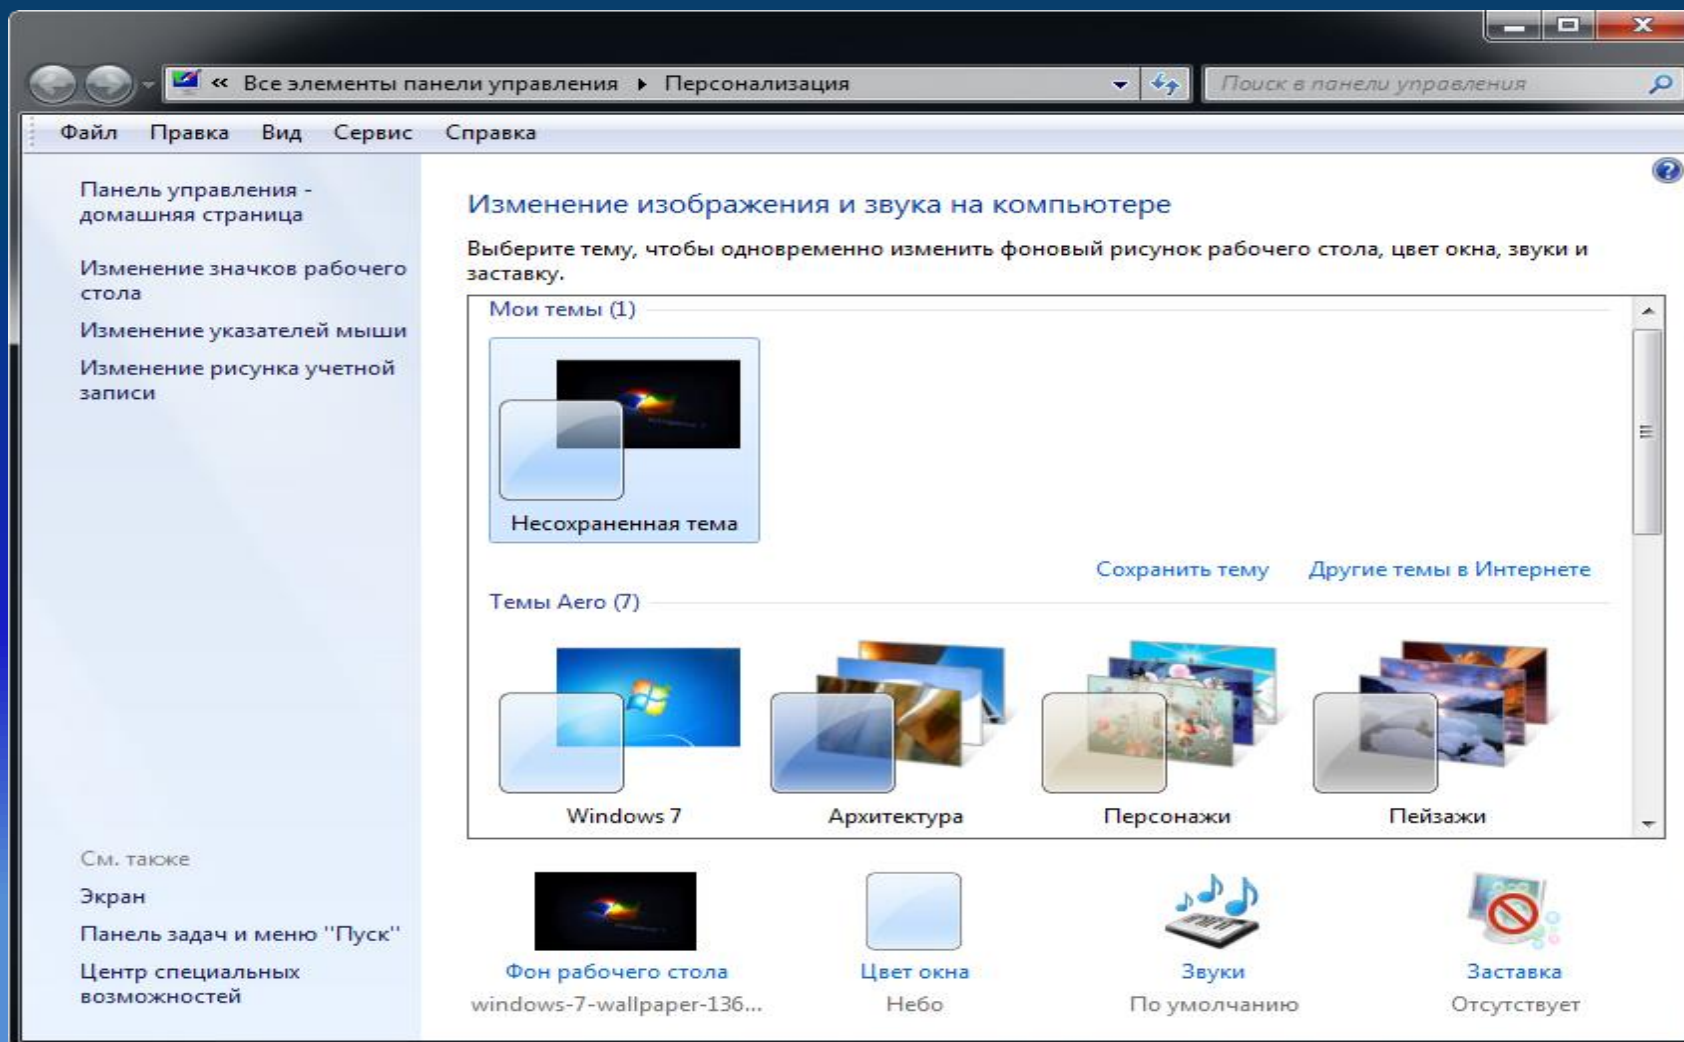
« Все элементы панели управления ▸ Персонализация

Поиск в панели управления

Файл Правка Вид Сервис Справка

Панель управления - домашняя страница

Изменение значков рабочего стола

Изменение указателей мыши

Изменение рисунка учетной записи

Изменение изображения и звука на компьютере

Выберите тему, чтобы одновременно изменить фоновый рисунок рабочего стола, цвет окна, звуки и заставку.

Мои темы (1)

Несохраненная тема

Сохранить тему Другие темы в Интернете

Темы Aero (7)

Windows 7 Архитектура Персонажи Пейзажи

См. также

Экран

Панель задач и меню "Пуск"

Центр специальных возможностей

Фон рабочего стола
windows-7-wallpaper-136...

Цвет окна
Небо

Звуки
По умолчанию

Заставка
Отсутствует